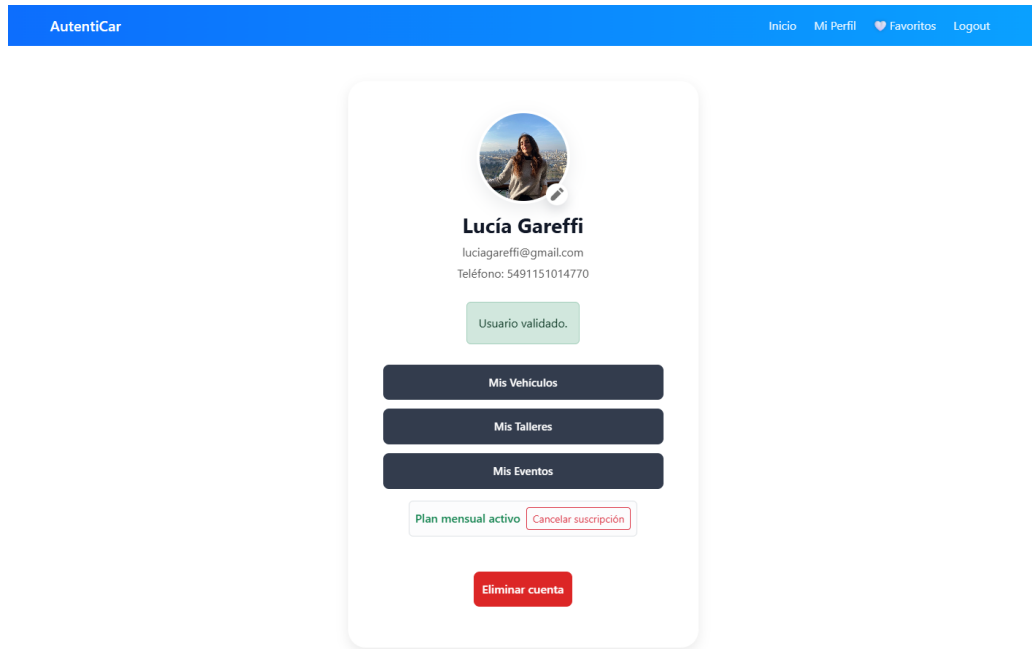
AutentiCar

Inicio Mi Perfil Favoritos Logout

Lucía Gareffi

luciagareffi@gmail.com

Teléfono: 5491151014770

Usuario validado.

Mis Vehículos

Mis Talleres

Mis Eventos

Plan mensual activo Cancelar suscripción

Eliminar cuenta